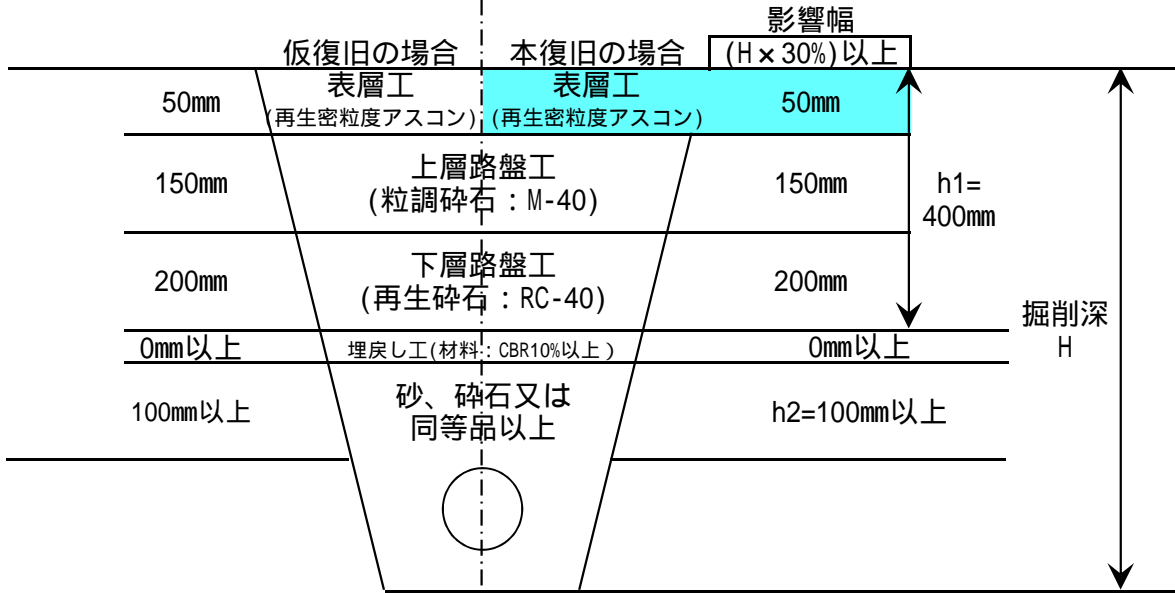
影響幅

仮復旧の場合　本復旧の場合　(H×30%)以上

50mm　表層工 (再生密粒度アスコン)　表層工 (再生密粒度アスコン)　50mm

150mm　上層路盤工 (粒調砕石：M-40)　150mm　h1= 400mm

200mm　下層路盤工 (再生砕石：RC-40)　200mm

掘削深 H

0mm以上　埋戻し工(材料：CBR10%以上)　0mm以上

100mm以上　砂、砕石又は同等品以上　h2=100mm以上